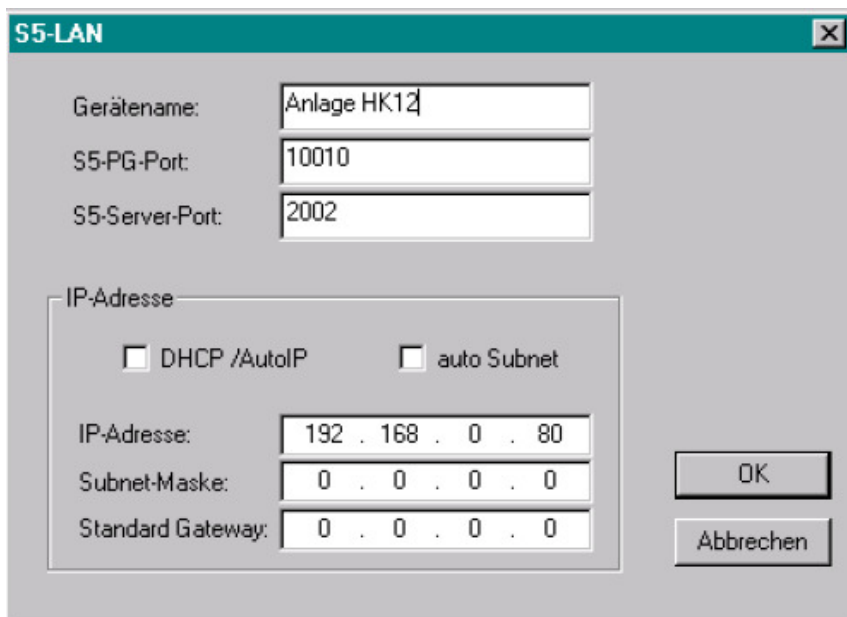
S5-LAN

Gerätename: Anlage HK12
S5-PG-Port: 10010
S5-Server-Port: 2002

IP-Adresse

DHCP /AutoIP
auto Subnet

IP-Adresse: 192 . 168 . 0 . 80
Subnet-Maske: 0 . 0 . 0 . 0
Standard Gateway: 0 . 0 . 0 . 0

OK
Abbrechen